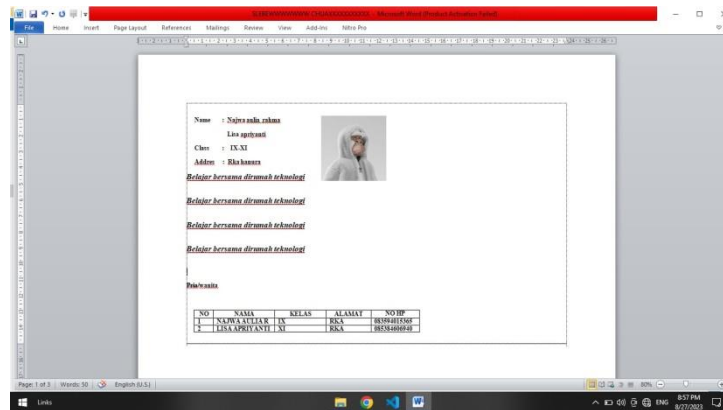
File Home Insert Page Layout References Mailings Review View Add-Ins Nitro Pro

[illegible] - Microsoft Word (Product Activation Failed)

Name : Najwa aulia rahma

Lisa apriyanti

Class : IX-XI

Addres : Rka banara

Belajar bersama dirumah teknologi

Belajar bersama dirumah teknologi

Belajar bersama dirumah teknologi

Belajar bersama dirumah teknologi

Pria/wanita

| NO | NAMA | KELAS | ALAMAT | NO HP |
|---|---|---|---|---|
| 1 | NAJWA AULIA R | IX | RKA | 085894015365 |
| 2 | LISA APRIYANTI | XI | RKA | 085384606940 |

Page: 1 of 3 Words: 50 English (U.S.) 80%

Links

ENG 8:57 PM 8/27/2021